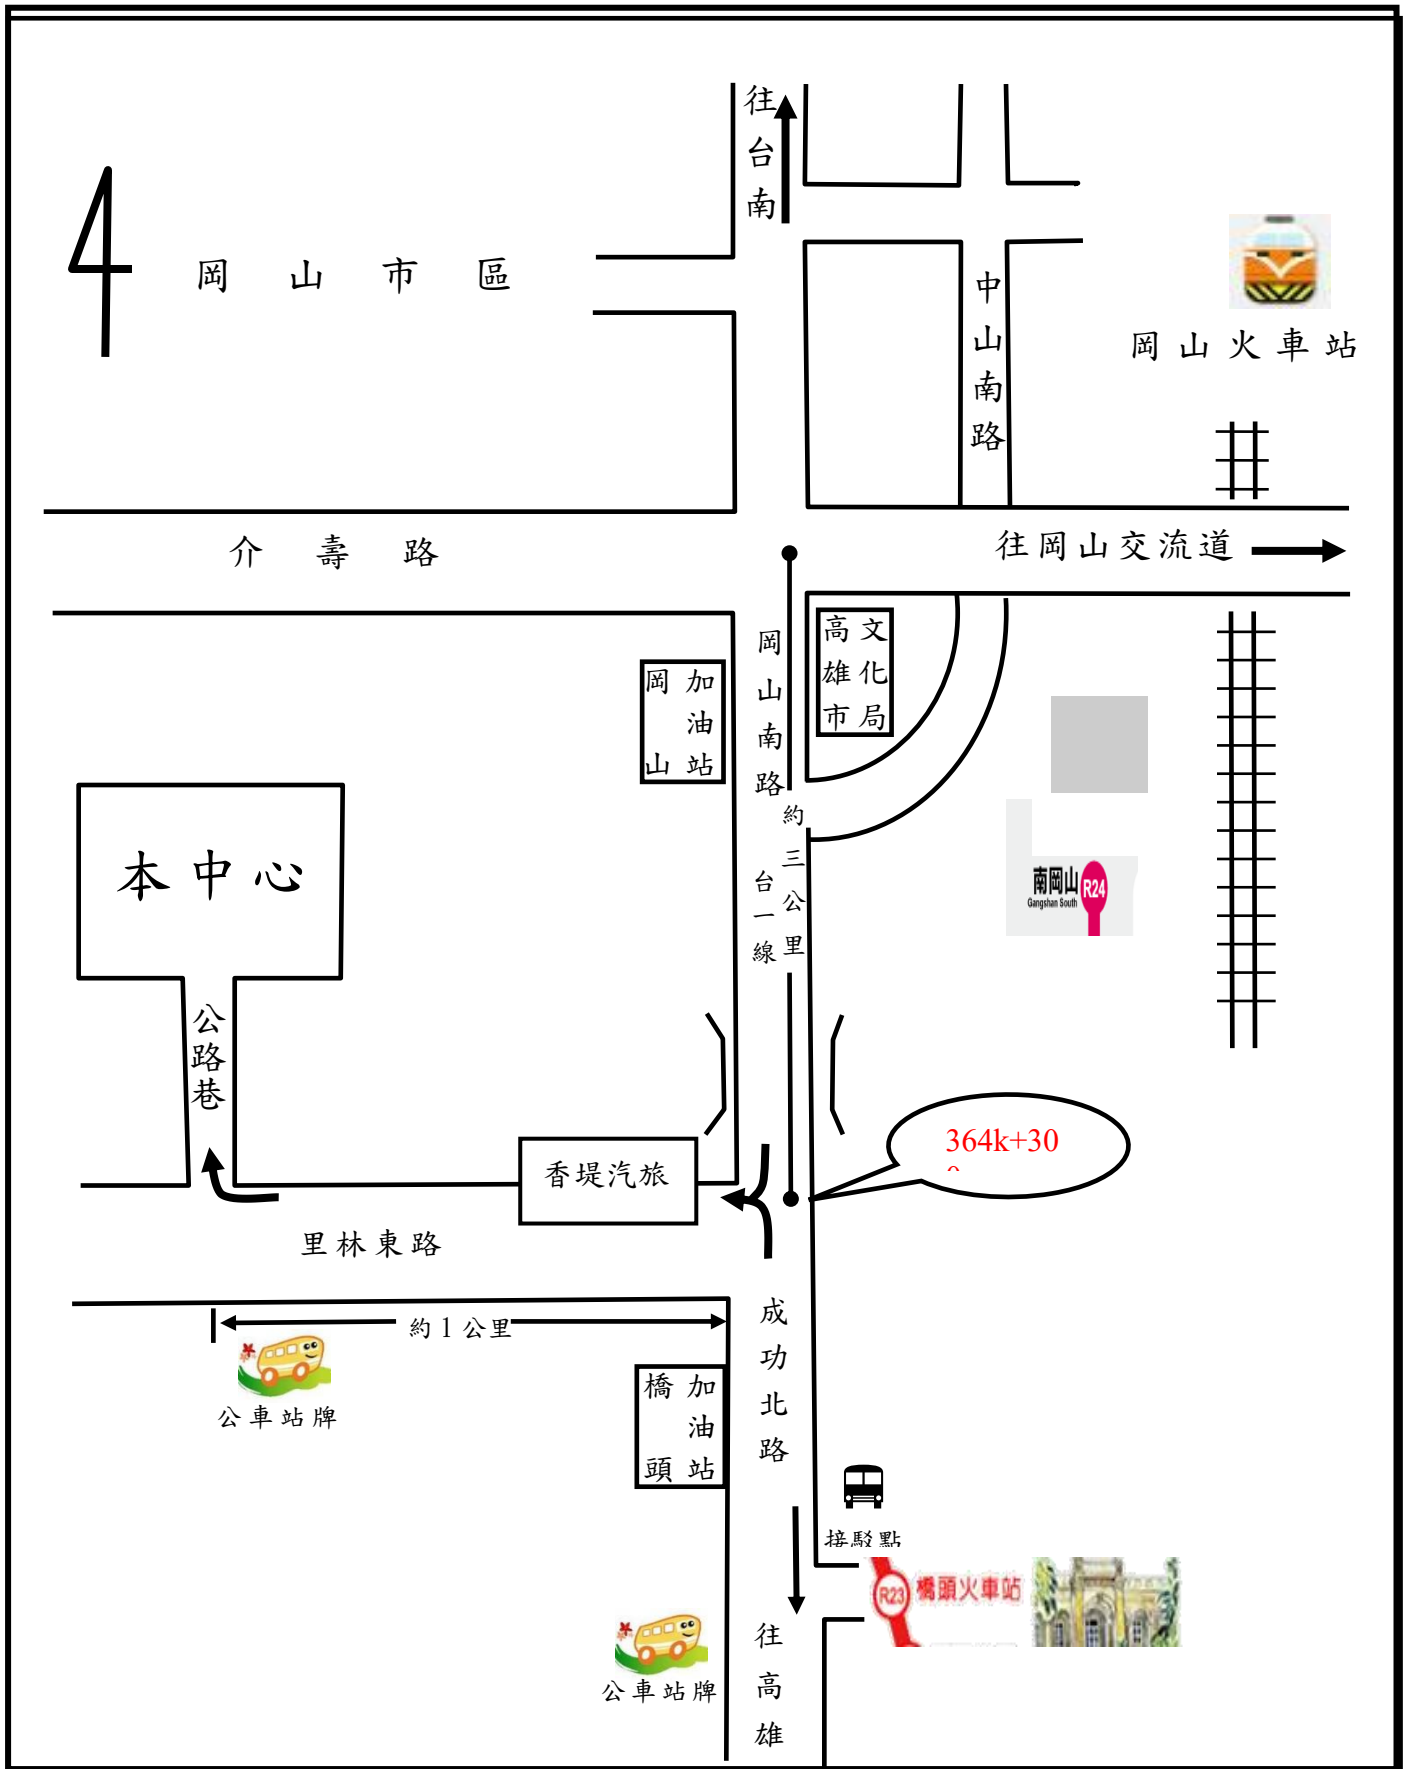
往台南

岡 山 市 區

中山南路

岡 山 火 車 站

介 壽 路

往岡山交流道

岡山南路

高雄市 文化局

岡山 加油站

約三公里

台一線

南岡山 R24 Gangshan South

本中心

公路巷

364k+30

香堤汽旅

里林東路

約 1 公里

公車站牌

成功北路

橋頭 加油站

接駁點

R23 橋頭火車站

往高雄

公車站牌